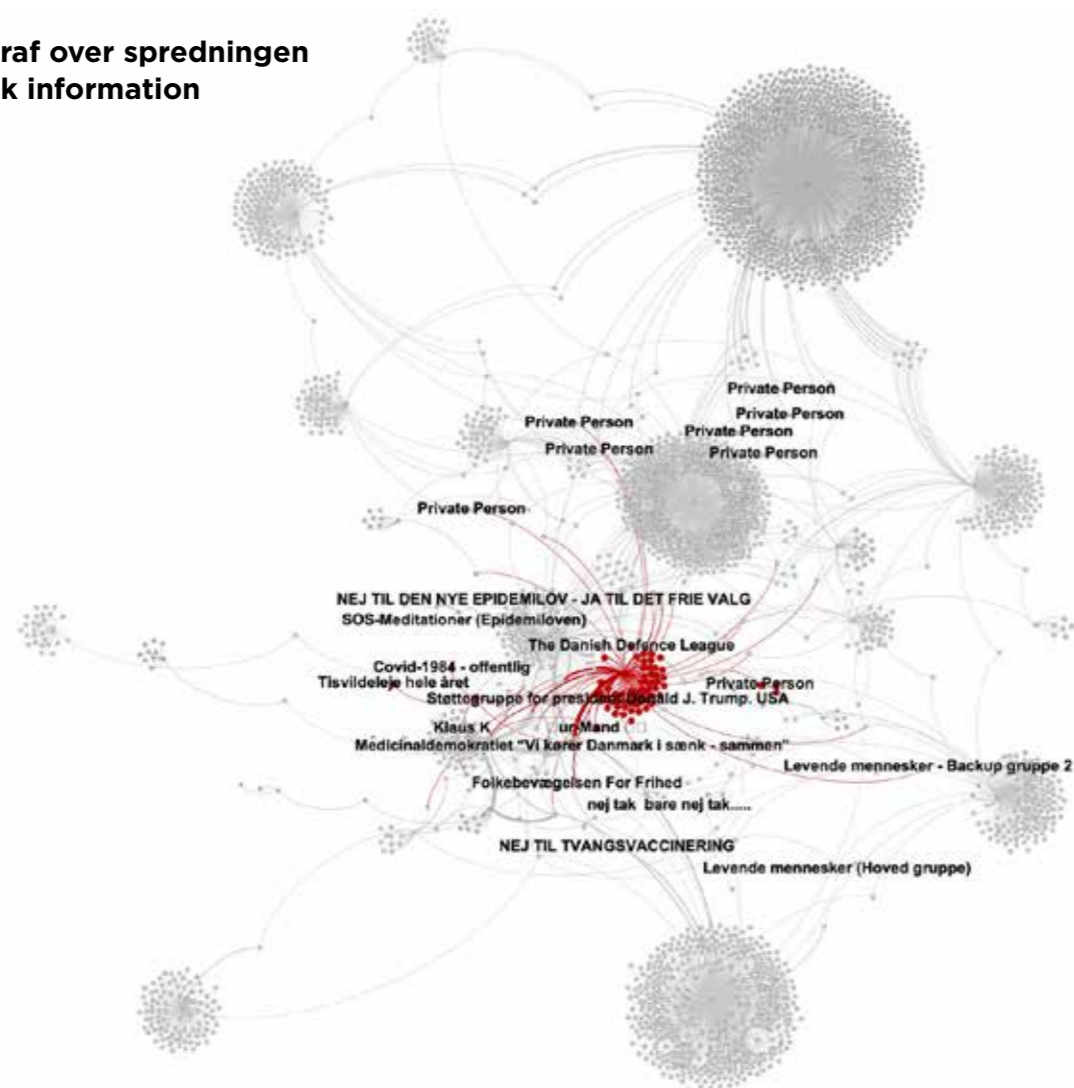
raf over spredningen
k information

Private Person
Private Person
Private Person
Private Person
Private Person
Private Person
Private Person

NEJ TIL DEN NYE EPIDEMILOV - JA TIL DET FRIE VALG
SOS-Meditationer (Epidemiloven)
The Danish Defence League
Covid-1984 - offentlig
Tisvildeleje hele året
Støttegruppe for præsident Donald J. Trump. USA
Private Person
Klaus K
ur-Mand
Medicinaldemokratiet "Vi kører Danmark i sænk - sammen"
Levende mennesker - Backup gruppe 2
Folkebevægelsen For Frihed
nej tak bare nej tak.....
NEJ TIL TVANGSVACCINERING
Levende mennesker (Hoved gruppe)